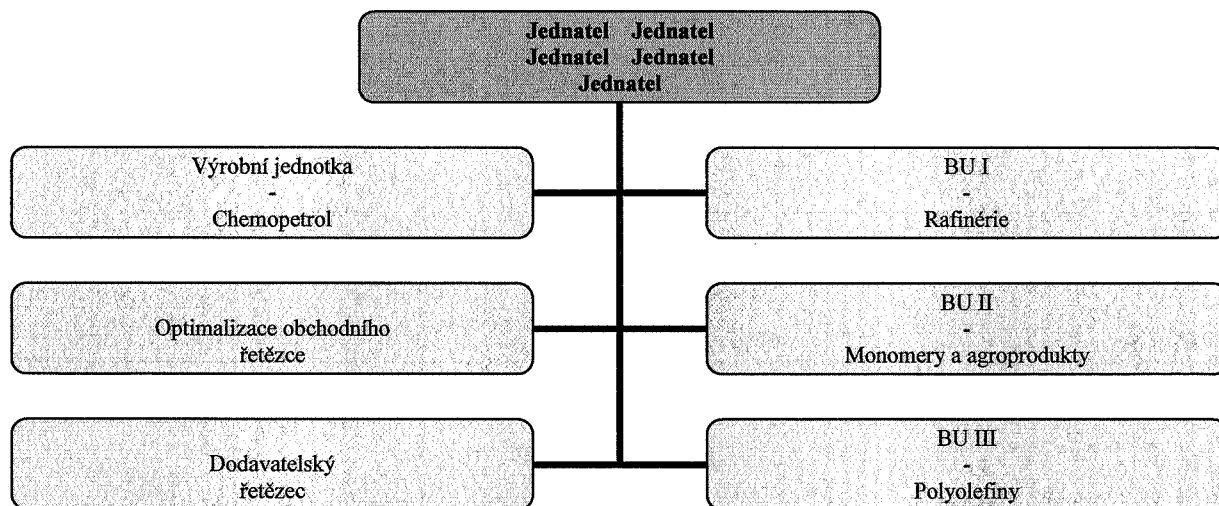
Jednatel Jednatel
Jednatel Jednatel
Jednatel

Výrobní jednotka
-
Chemopetrol

BU I
-
Rafinérie

Optimalizace obchodního řetězce

BU II
-
Monomery a agroprodukty

Dodavatelský řetězec

BU III
-
Polyolefiny